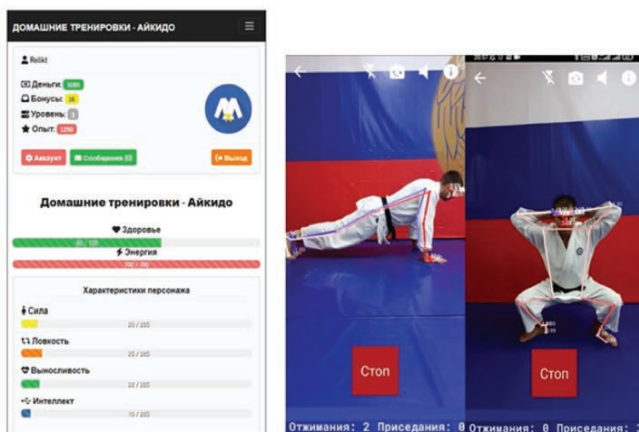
ДОМАШНИЕ ТРЕНИРОВКИ - АЙКИДО

Relikt

Деньги: 5000
Бонусы: 25
Уровень: 1
Опыт: 1250

Аккаунт
Сообщения
Выход

Домашние тренировки - Айкидо

Здоровье
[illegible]
Энергия
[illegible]

Характеристики персонажа

Сила
25 / 225
Ловкость
25 / 225
Выносливость
22 / 225
Интеллект
10 / 225

Стоп
Отжимания: 2 Приседания: 0

Стоп
Отжимания: 0 Приседания: 0